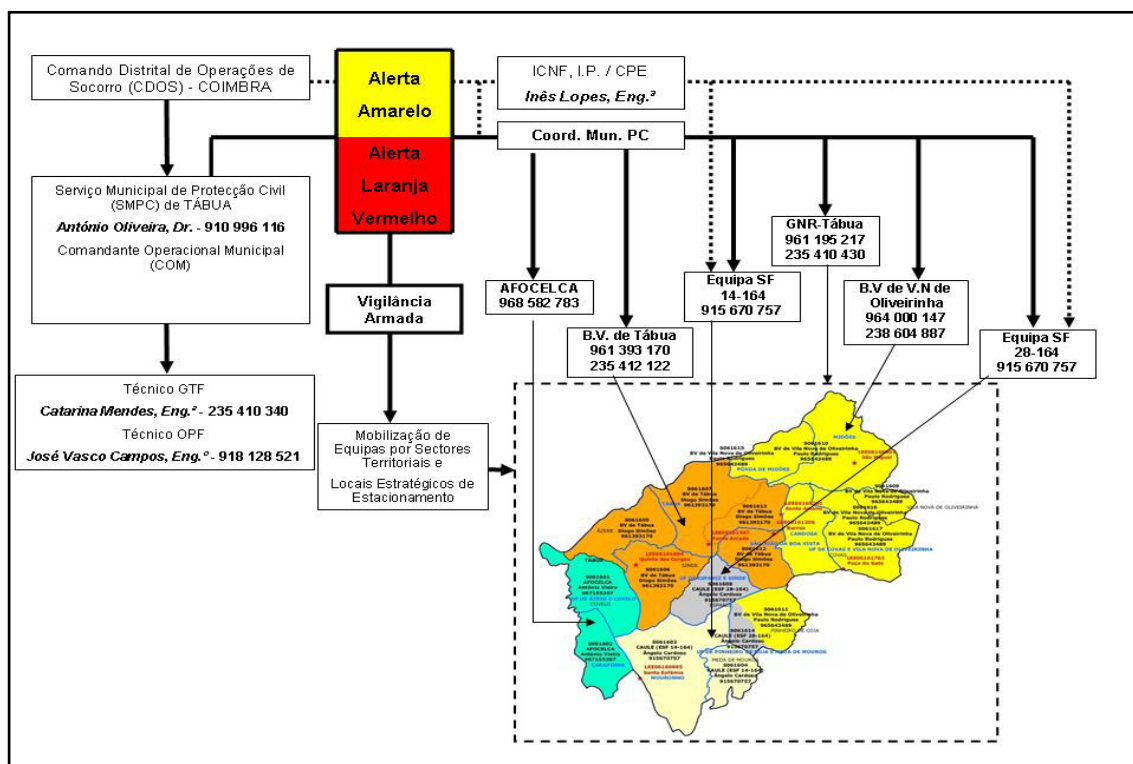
Comando Distrital de Operações de Socorro (CDOS) - COIMBRA

Alerta Amarelo

Alerta Laranja Vermelho

ICNF, I.P. / CPE
*Inês Lopes, Eng.ª*

Coord. Mun. PC

Serviço Municipal de Protecção Civil (SMPC) de TÁBUA
*António Oliveira, Dr.* - 910 996 116
Comandante Operacional Municipal (COM)

GNR-Tábua
961 195 217
235 410 430

Vigilância Armada

AFOCELCA
968 582 783

Equipa SF
14-164
915 670 757

B.V de V.N de Oliveirinha
964 000 147
238 604 887

B.V. de Tábua
961 393 170
235 412 122

Equipa SF
28-164
915 670 757

Técnico GTF
*Catarina Mendes, Eng.ª* - 235 410 340
Técnico OPF
*José Vasco Campos, Eng.º* - 918 128 521

Mobilização de Equipas por Sectores Territoriais e
Locais Estratégicos de Estacionamento

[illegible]